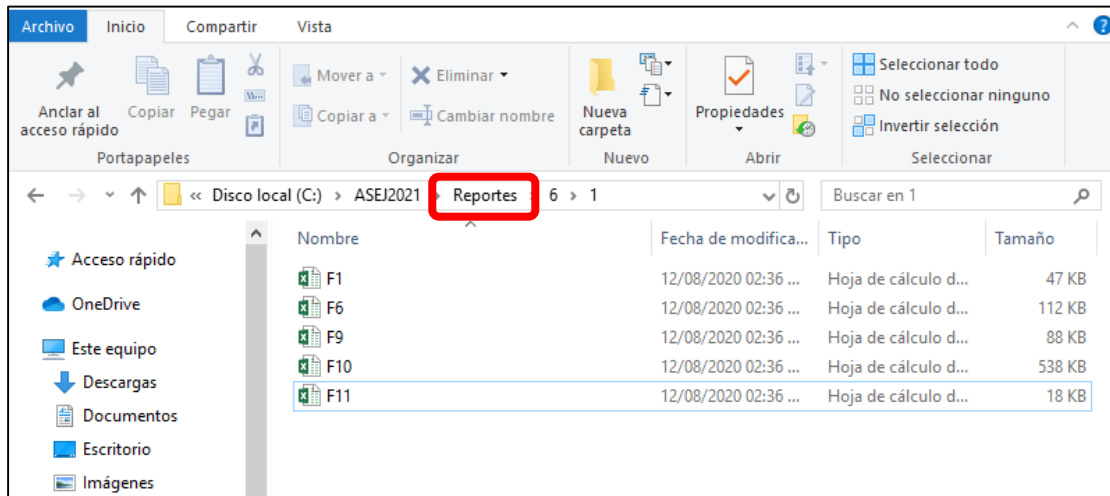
Archivo Inicio Compartir Vista

Anclar al acceso rápido
Copiar
Pegar
Portapapeles

Mover a
Copiar a
Eliminar
Cambiar nombre
Organizar

Nueva carpeta
Nuevo

Propiedades
Abrir

Seleccionar todo
No seleccionar ninguno
Invertir selección
Seleccionar

« Disco local (C:) › ASEJ2021 › Reportes › 6 › 1

Buscar en 1

Acceso rápido
OneDrive
Este equipo
Descargas
Documentos
Escritorio
Imágenes

| Nombre | Fecha de modifica... | Tipo | Tamaño |
|---|---|---|---|
| F1 | 12/08/2020 02:36 ... | Hoja de cálculo d... | 47 KB |
| F6 | 12/08/2020 02:36 ... | Hoja de cálculo d... | 112 KB |
| F9 | 12/08/2020 02:36 ... | Hoja de cálculo d... | 88 KB |
| F10 | 12/08/2020 02:36 ... | Hoja de cálculo d... | 538 KB |
| F11 | 12/08/2020 02:36 ... | Hoja de cálculo d... | 18 KB |